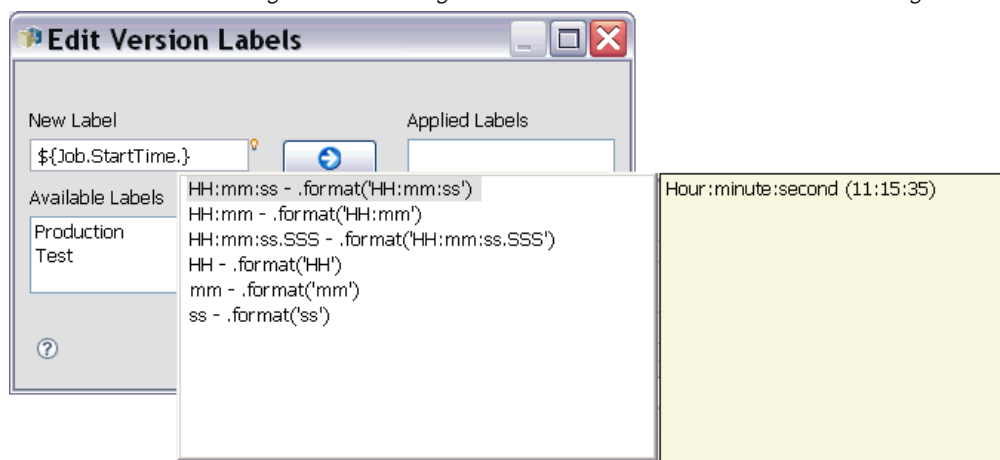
Edit Version Labels

New Label

${Job.StartTime.}

Applied Labels

Available Labels

Production
Test

HH:mm:ss - .format('HH:mm:ss')
HH:mm - .format('HH:mm')
HH:mm:ss.SSS - .format('HH:mm:ss.SSS')
HH - .format('HH')
mm - .format('mm')
ss - .format('ss')

Hour:minute:second (11:15:35)